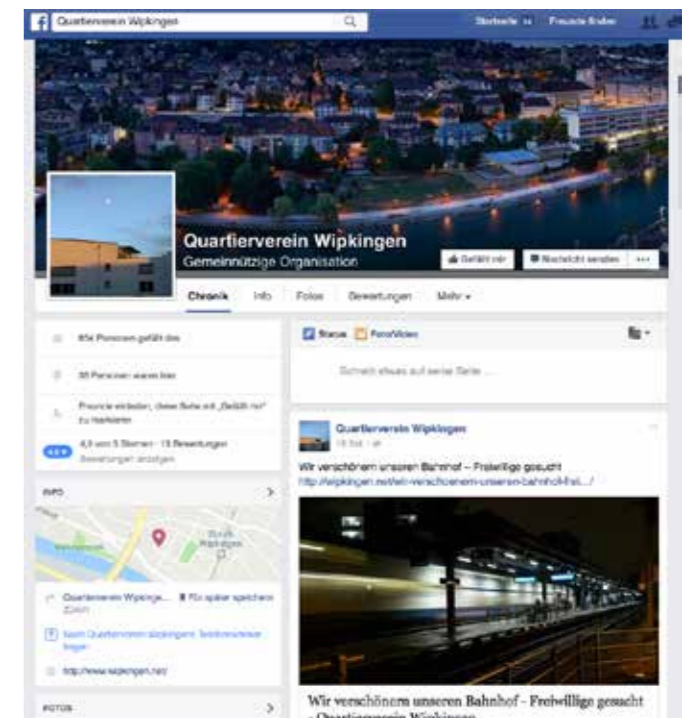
Quartierverein Wipkingen

Startseite Freunde finden

Quartierverein Wipkingen

Gemeinnützige Organisation

Gefällt mir

Nachricht senden

Chronik Info Fotos Bewertungen Mehr

854 Personen gefällt das

38 Personen waren hier

Freunde einladen, diese Seite mit „Gefällt mir" zu markieren

4,9 von 5 Sternen – 13 Bewertungen

Bewertungen anzeigen

INFO

Quartierverein Wipkinge... Für später speichern

Zürich

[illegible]

http://www.wipkingen.net/

FOTOS

Status Foto/Video

Schreib etwas auf diese Seite ...

Quartierverein Wipkingen

16 Std.

Wir verschönern unseren Bahnhof – Freiwillige gesucht

http://wipkingen.net/wir-verschoenern-unseren-bahnhof-frei.../

Wir verschönern unseren Bahnhof - Freiwillige gesucht

- Quartierverein Wipkingen